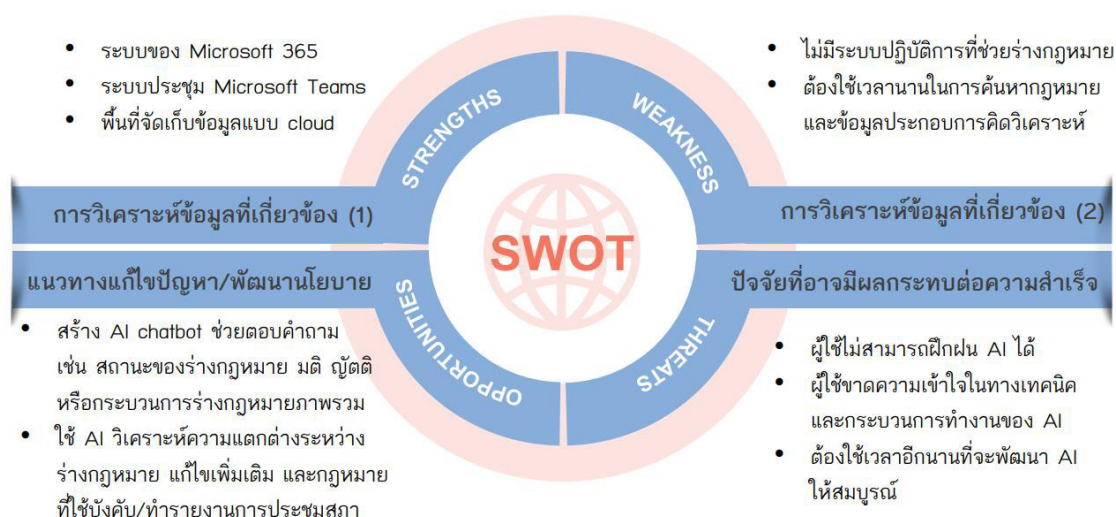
- ระบบของ Microsoft 365
- ระบบประชุม Microsoft Teams
- พื้นที่จัดเก็บข้อมูลแบบ cloud

- ไม่มีระบบปฏิบัติการที่ช่วยร่างกฎหมาย
- ต้องใช้เวลานานในการค้นหากฎหมายและข้อมูลประกอบการคิดวิเคราะห์

STRENGTHS

WEAKNESS

การวิเคราะห์ข้อมูลที่เกี่ยวข้อง (1)

การวิเคราะห์ข้อมูลที่เกี่ยวข้อง (2)

SWOT

แนวทางแก้ไขปัญหา/พัฒนานโยบาย

ปัจจัยที่อาจมีผลกระทบต่อความสำเร็จ

OPPORTUNITIES

THREATS

- สร้าง AI chatbot ช่วยตอบคำถาม เช่น สถานะของร่างกฎหมาย มติ ญัตติ หรือกระบวนการร่างกฎหมายภาพรวม
- ใช้ AI วิเคราะห์ความแตกต่างระหว่างร่างกฎหมาย แก้ไขเพิ่มเติม และกฎหมายที่ใช้บังคับ/ทำรายงานการประชุมสภา

- ผู้ใช้ไม่สามารถฝึกฝน AI ได้
- ผู้ใช้ขาดความเข้าใจในทางเทคนิคและกระบวนการทำงานของ AI
- ต้องใช้เวลาอีกนานที่จะพัฒนา AI ให้สมบูรณ์